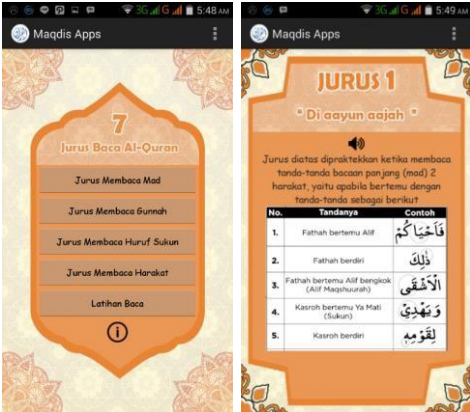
3G 5:48 AM

Maqdis Apps

7
Jurus Baca Al-Quran

Jurus Membaca Mad

Jurus Membaca Gunnah

Jurus Membaca Huruf Sukun

Jurus Membaca Harakat

Latihan Baca

3G 5:49 AM

Maqdis Apps

JURUS 1

" Di aayun aajah "

Jurus diatas dipraktekkan ketika membaca tanda-tanda bacaan panjang (mad) 2 harakat, yaitu apabila bertemu dengan tanda-tanda sebagai berikut

| No. | Tandanya | Contoh |
|---|---|---|
| 1. | Fathah bertemu Alif | فَاَحْيَاكُمْ |
| 2. | Fathah berdiri | ذٰلِكَ |
| 3. | Fathah bertemu Alif bengkok (Alif Maqshuurah) | الْاَشْقَى |
| 4. | Kasroh bertemu Ya Mati (Sukun) | وَيَهْدِيْ |
| 5. | Kasroh berdiri | لِقَوْمِهٖ |